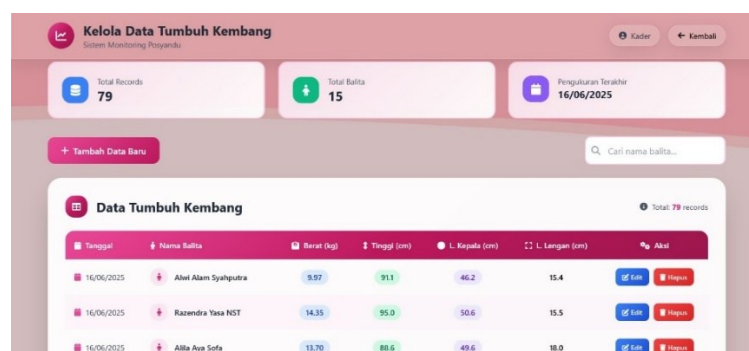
Kelola Data Tumbuh Kembang
Sistem Monitoring Posyandu

Kader
← Kembali

Total Records
79

Total Balita
15

Pengukuran Terakhir
16/06/2025

+ Tambah Data Baru

Cari nama balita...

Data Tumbuh Kembang

Total: 79 records

| Tanggal | Nama Balita | Berat (kg) | Tinggi (cm) | L. Kepala (cm) | L. Lengan (cm) | Aksi |
|---|---|---|---|---|---|---|
| 16/06/2025 | Alwi Alam Syahputra | 9.97 | 91.1 | 46.2 | 15.4 | Edit Hapus |
| 16/06/2025 | Razendra Yasa NST | 14.35 | 95.0 | 50.6 | 15.5 | Edit Hapus |
| 16/06/2025 | Alila Ava Sofa | 13.70 | 88.6 | 49.6 | 18.0 | Edit Hapus |